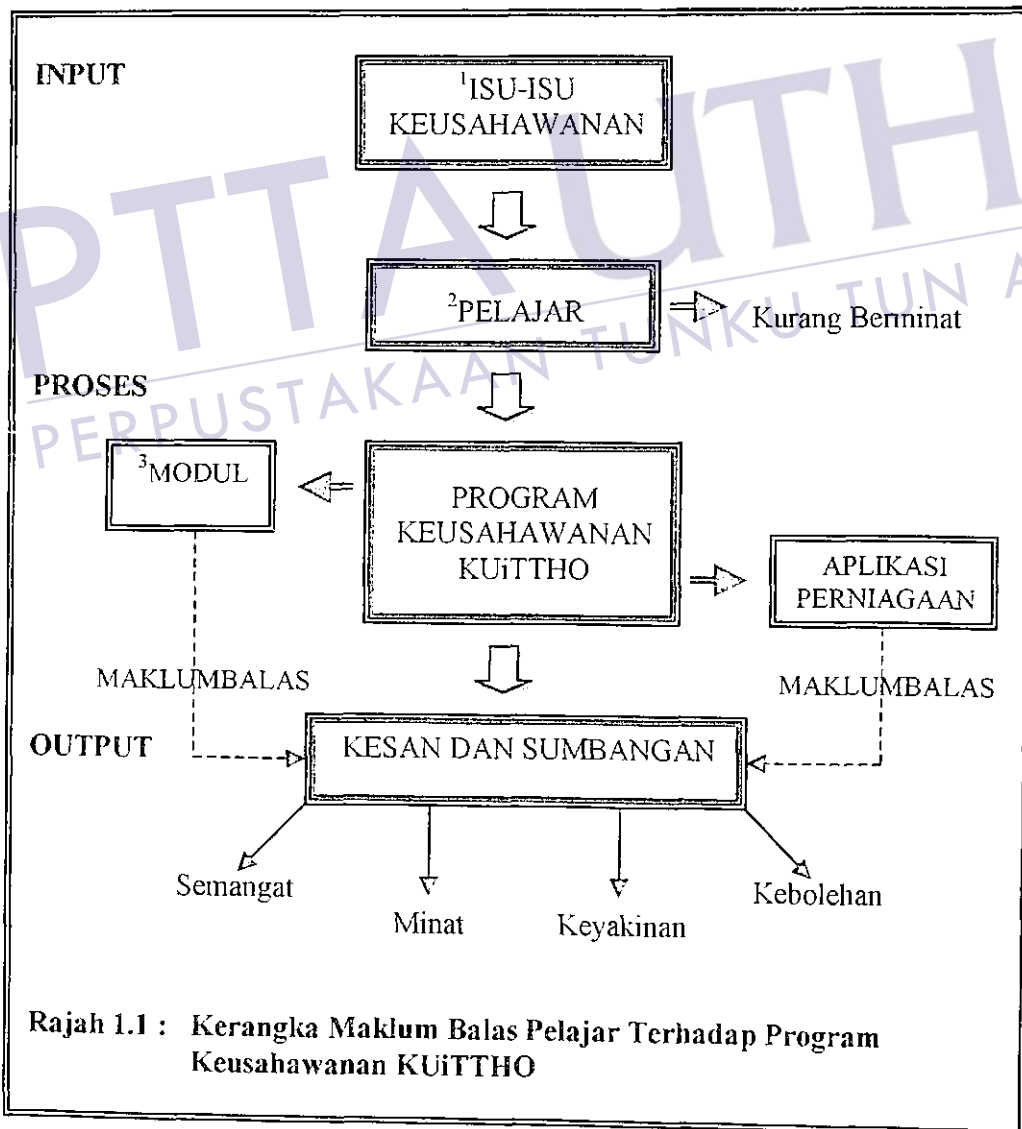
INPUT

$^{1}$ISU-ISU KEUSAHAWANAN

$^{2}$PELAJAR

Kurang Berminat

PROSES

$^{3}$MODUL

PROGRAM KEUSAHAWANAN KUiTTHO

APLIKASI PERNIAGAAN

MAKLUMBALAS

MAKLUMBALAS

OUTPUT

KESAN DAN SUMBANGAN

Semangat

Minat

Keyakinan

Kebolehan

Rajah 1.1 : Kerangka Maklum Balas Pelajar Terhadap Program Keusahawanan KUiTTHO

PTTA UTH
PERPUSTAKAAN TUNKU TUN A